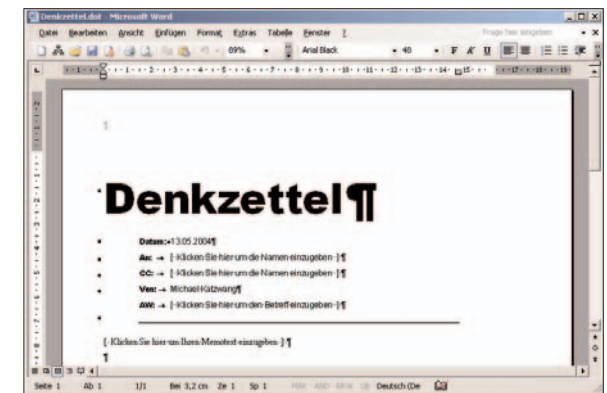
Denkzettel.dot - Microsoft Word

Datei Bearbeiten Ansicht Einfügen Format Extras Tabelle Fenster ?

Frage hier eingeben

89% Arial Black 48 F K U

Denkzettel¶

Datum: → 13.05.2004¶

An: → [Klicken Sie hier um die Namen einzugeben.]¶

CC: → [Klicken Sie hier um die Namen einzugeben.]¶

Von: → Michael Katzwang¶

AW: → [Klicken Sie hier um den Betreff einzugeben.]¶

[Klicken Sie hier um Ihren Memotext einzugeben.]¶

¶

Seite 1 Ab 1 1/1 Bei 3,2 cm Ze 1 Sp 1 MAK ÄND ERW ÜB Deutsch (De